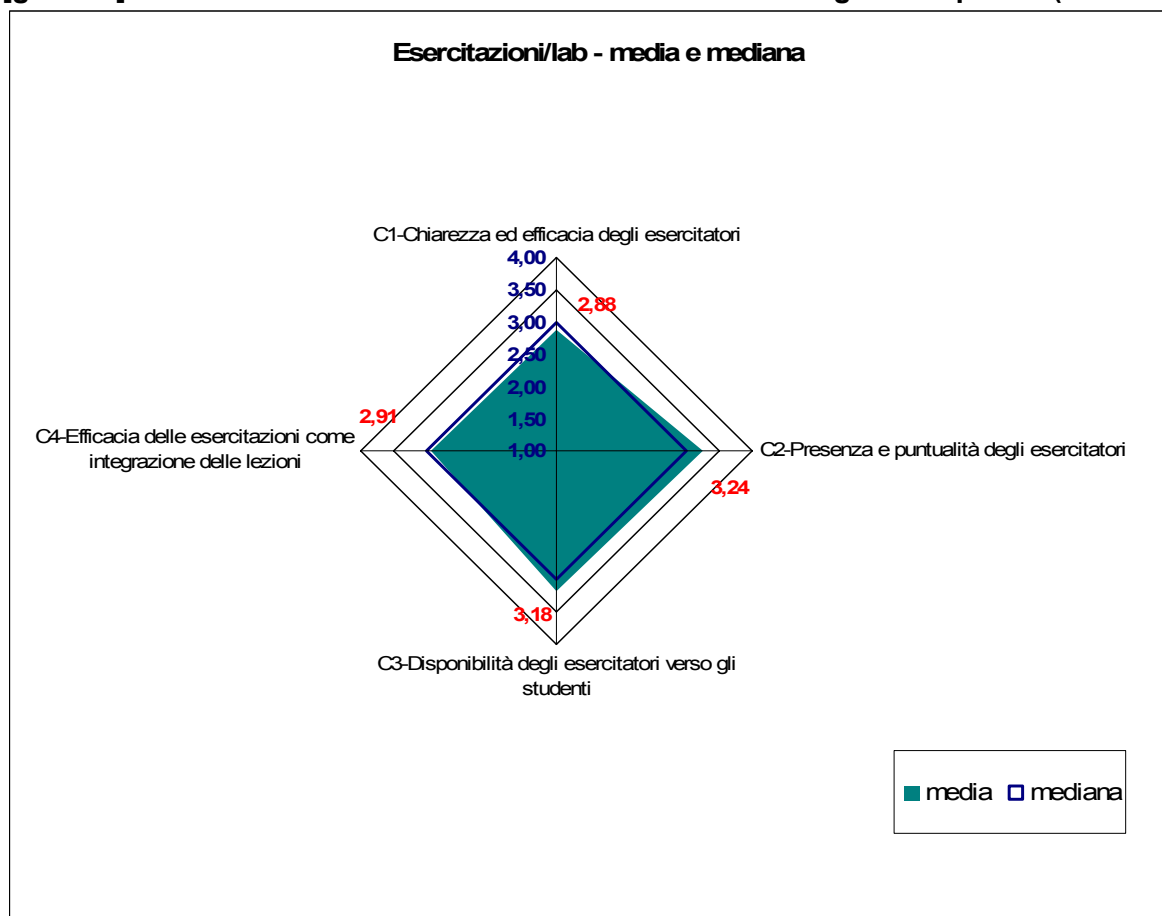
Esercitazioni/lab - media e mediana

C1-Chiarezza ed efficacia degli esercitatori

4,00
3,50
3,00
2,50
2,00
1,50
1,00

2,88

C2-Presenza e puntualità degli esercitatori

3,24

C3-Disponibilità degli esercitatori verso gli studenti

3,18

C4-Efficacia delle esercitazioni come integrazione delle lezioni

2,91

media mediana